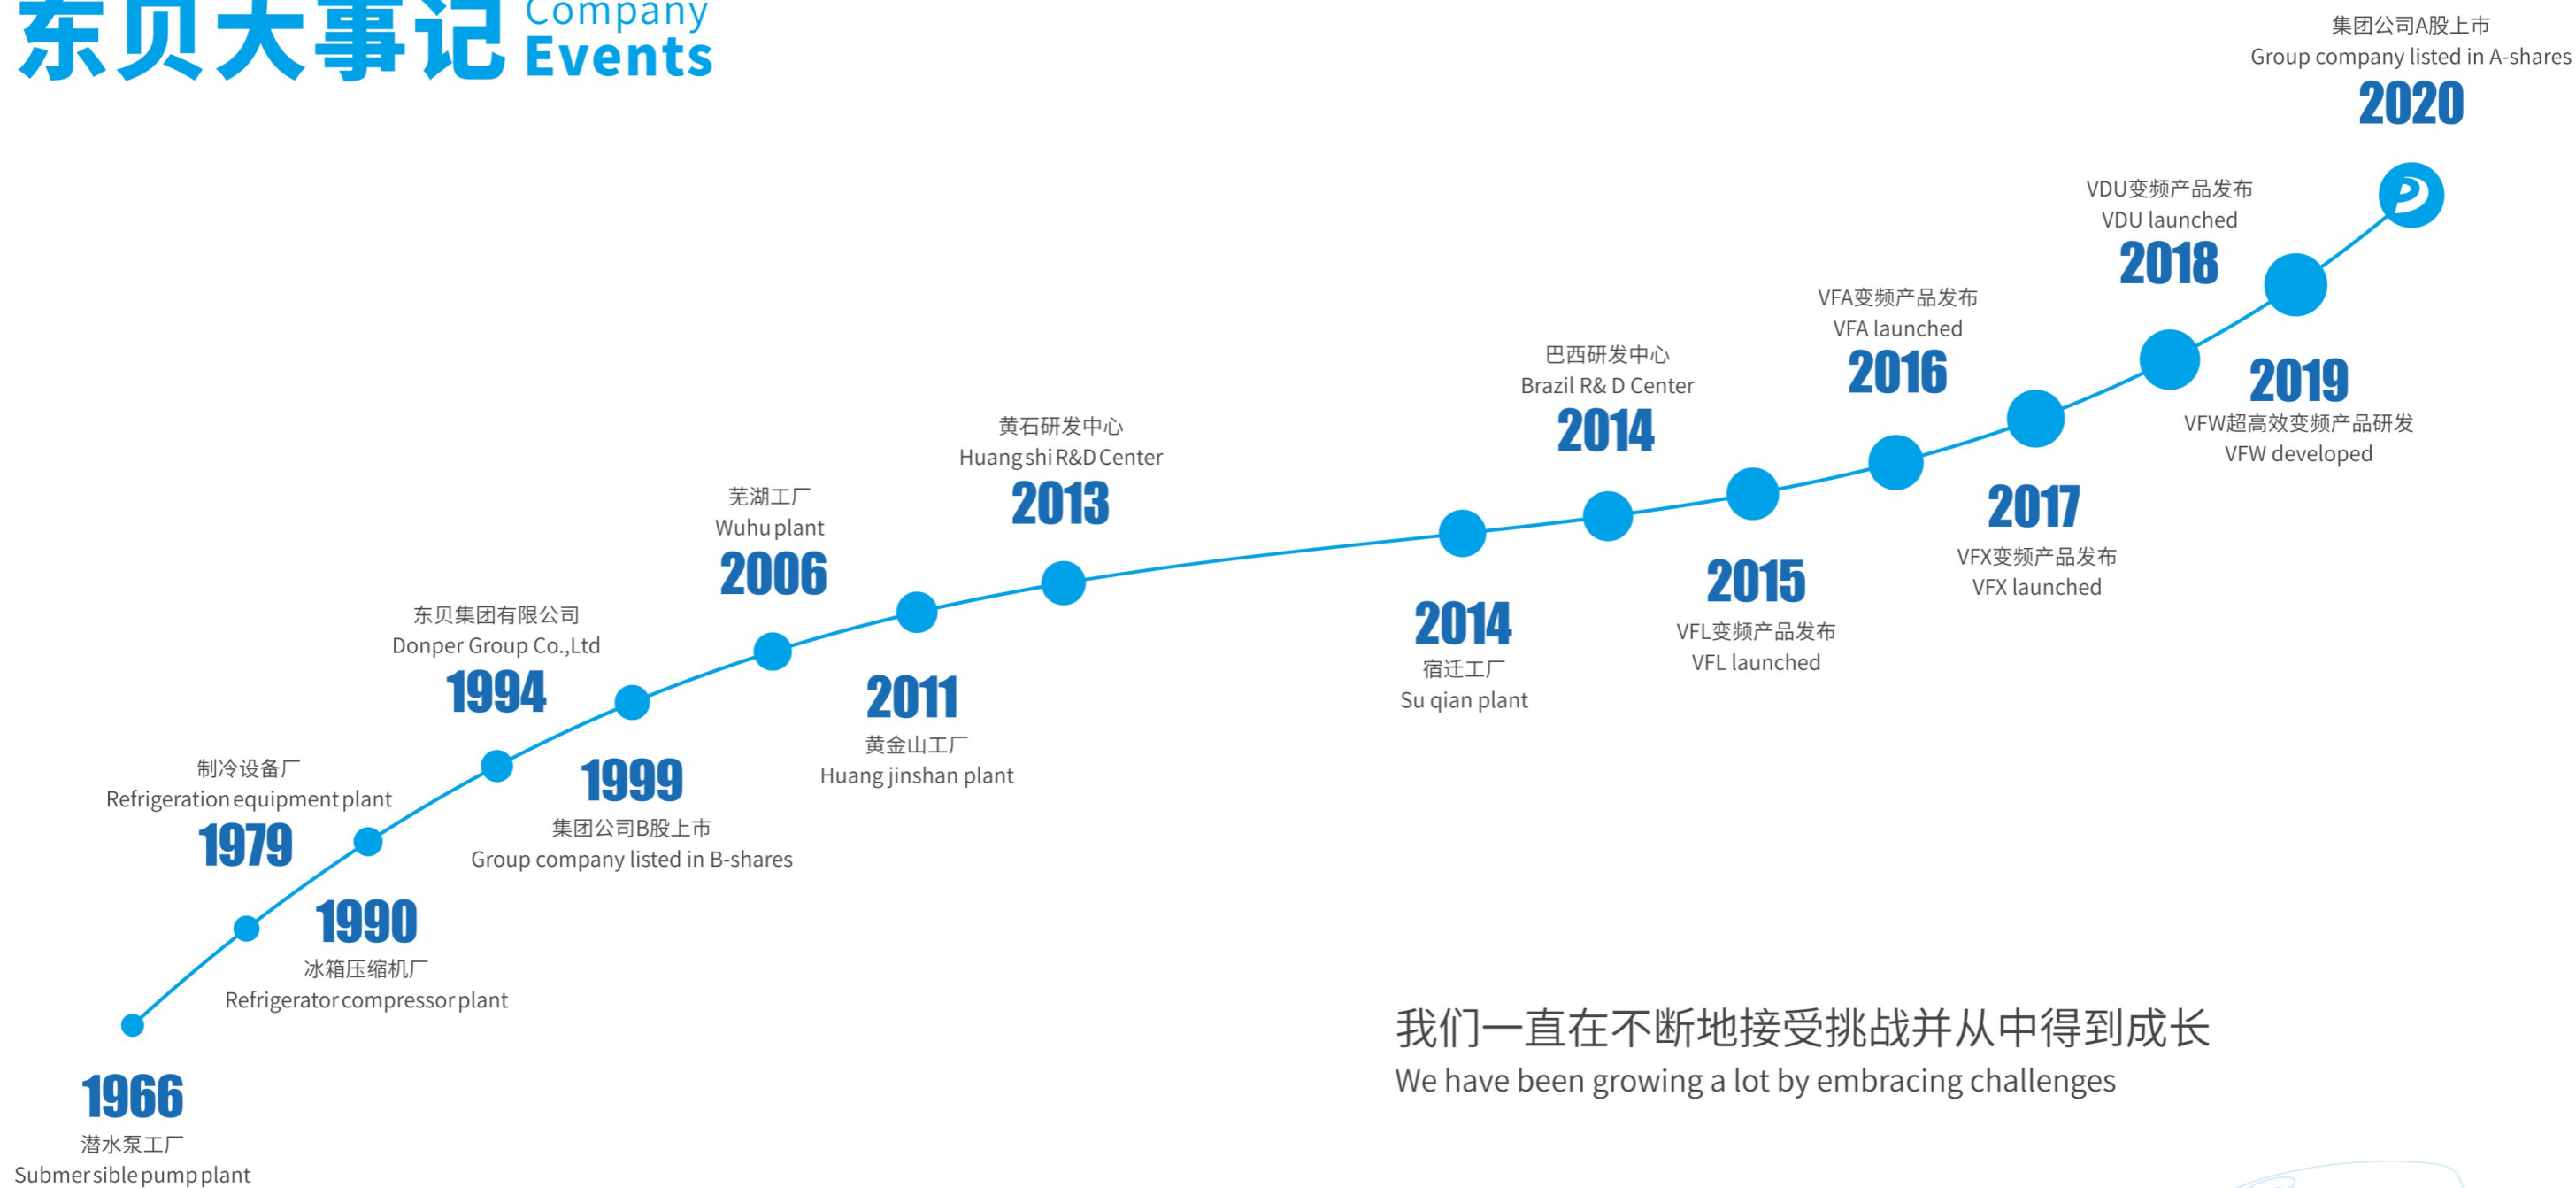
东贝大事记 Company Events

集团公司A股上市
Group company listed in A-shares
2020

VDU变频产品发布
VDU launched
2018

VFA变频产品发布
VFA launched
2016

巴西研发中心
Brazil R& D Center
2014

2019
VFW超高效变频产品研发
VFW developed

黄石研发中心
Huangshi R&D Center
2013

芜湖工厂
Wuhu plant
2006

2017
VFX变频产品发布
VFX launched

2015
VFL变频产品发布
VFL launched

2014
宿迁工厂
Su qian plant

东贝集团有限公司
Donper Group Co.,Ltd
1994

2011
黄金山工厂
Huang jinshan plant

制冷设备厂
Refrigeration equipment plant
1979

1999
集团公司B股上市
Group company listed in B-shares

1990
冰箱压缩机厂
Refrigerator compressor plant

1966
潜水泵工厂
Submersible pump plant

我们一直在不断地接受挑战并从中得到成长
We have been growing a lot by embracing challenges